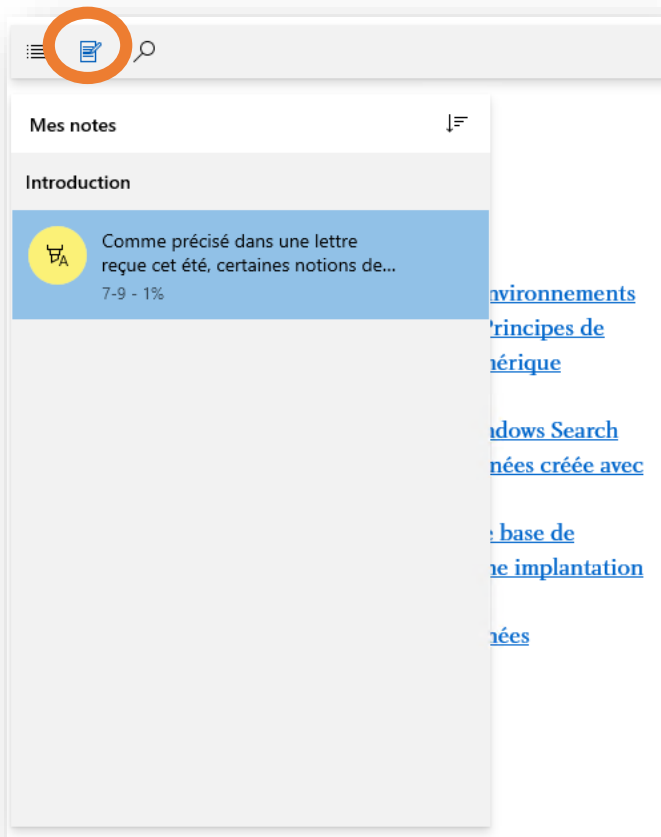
Mes notes

Introduction

Comme précisé dans une lettre reçue cet été, certaines notions de...
7-9 - 1%

nvironnements
Principes de
nérique

ndows Search
nées créée avec

e base de
ne implantation

nées